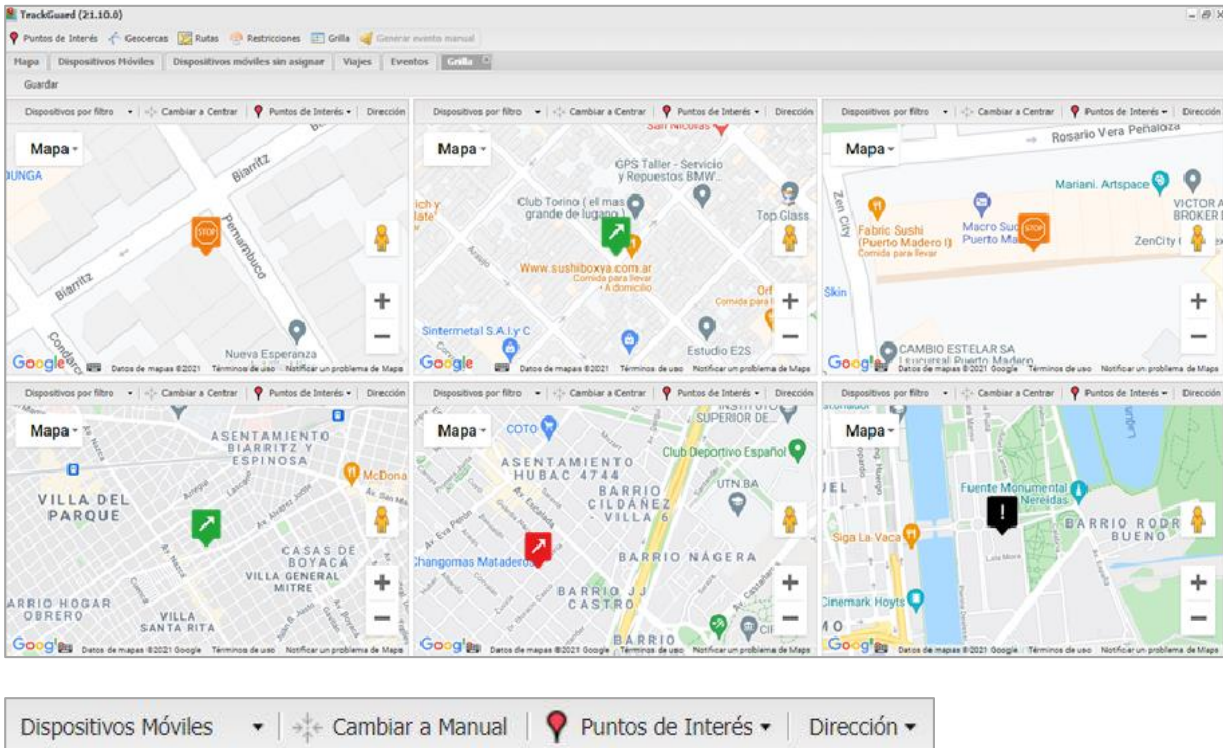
TrackGuard (21.10.0)

Puntos de Interés Geocercas Rutas Restricciones Grilla Generar evento manual

Mapa Dispositivos Móviles Dispositivos móviles sin asignar Viajes Eventos Grilla

Guardar

Dispositivos por filtro | Cambiar a Centrar | Puntos de Interés | Dirección

Mapa

UNGA
Biarritz
Pernambuco
Biarritz
Condarco
Nueva Esperanza
Google Datos de mapas ©2021 Términos de uso Notificar un problema de Maps

Dispositivos por filtro | Cambiar a Centrar | Puntos de Interés | Dirección

Mapa

San Nicolás
GPS Taller - Servicio y Repuestos BMW...
Club Torino ( el mas grande de lugano )
Top Glass
Www.sushiboxya.com.ar Comida para llevar · A domicilio
Sintermetal S.A.I.y C
Estudio E2S
Google Datos de mapas ©2021 Términos de uso Notificar un problema de Maps

Dispositivos por filtro | Cambiar a Centrar | Puntos de Interés | Dirección

Mapa

Rosario Vera Peñaloza
Mariani. Artspace
VICTOR A BROKER
Fabric Sushi (Puerto Madero I) Comida para llevar
Macro Suc Puerto Ma
ZenCity
Zen City
Skin
CAMBIO ESTELAR SA Sucursal Puerto Madero
Google Datos de mapas ©2021 Google Términos de uso Notificar un problema de Maps

Dispositivos por filtro | Cambiar a Centrar | Puntos de Interés | Dirección

Mapa

ASENTAMIENTO BIARRITZ Y ESPINOSA
McDona
VILLA DEL PARQUE
CASAS DE BOYACÁ
VILLA GENERAL MITRE
BARRIO HOGAR OBRERO
VILLA SANTA RITA
Google Datos de mapas ©2021 Google Términos de uso Notificar un problema de Maps

Dispositivos por filtro | Cambiar a Centrar | Puntos de Interés | Dirección

Mapa

COTO
INSTITUTO SUPERIOR DE...
Club Deportivo Español
ASENTAMIENTO HUBAC 4744
BARRIO CILDÁÑEZ - VILLA 6
UTN.BA
BARRIO NÁGERA
Changomas Mataderos
BARRIO JJ CASTRO
BARRIO
Google Datos de mapas ©2021 Google Términos de uso Notificar un problema de Maps

Dispositivos por filtro | Cambiar a Centrar | Puntos de Interés | Dirección

Mapa

Fuente Monumental Las Nereidas
BARRIO RODR BUENO
Siga La Vaca
Cinemark Hoyts
Google Datos de mapas ©2021 Google Términos de uso Notificar un problema de Maps

Dispositivos Móviles | Cambiar a Manual | Puntos de Interés | Dirección